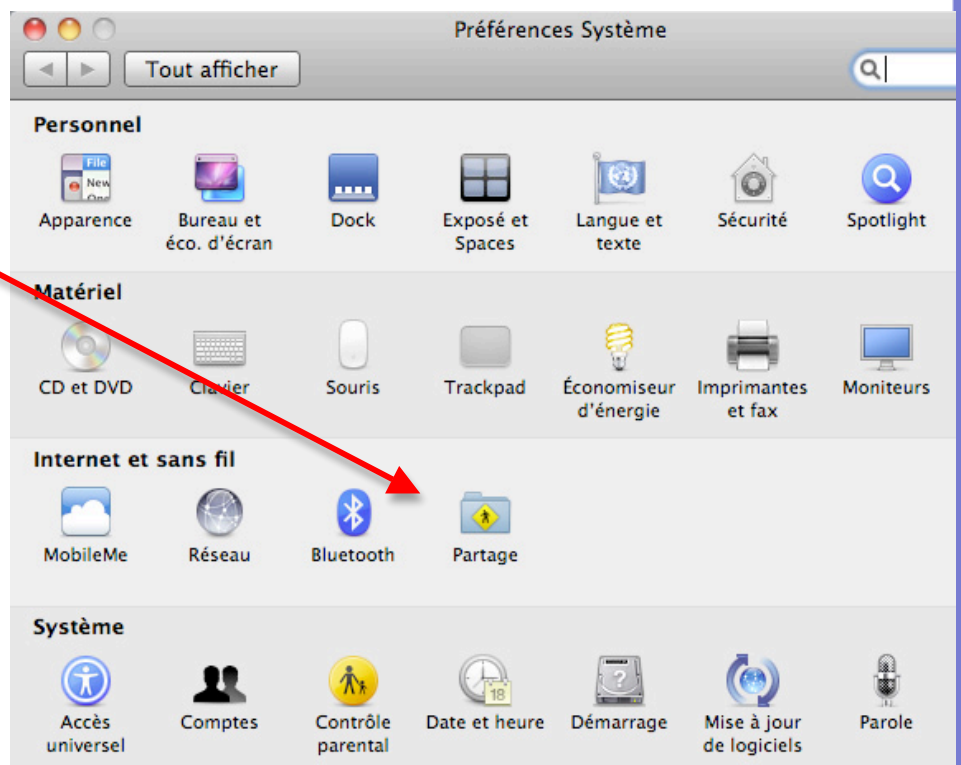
Préférences Système

Tout afficher

Personnel

Apparence
Bureau et éco. d'écran
Dock
Exposé et Spaces
Langue et texte
Sécurité
Spotlight

Matériel

CD et DVD
Clavier
Souris
Trackpad
Économiseur d'énergie
Imprimantes et fax
Moniteurs

Internet et sans fil

MobileMe
Réseau
Bluetooth
Partage

Système

Accès universel
Comptes
Contrôle parental
Date et heure
Démarrage
Mise à jour de logiciels
Parole